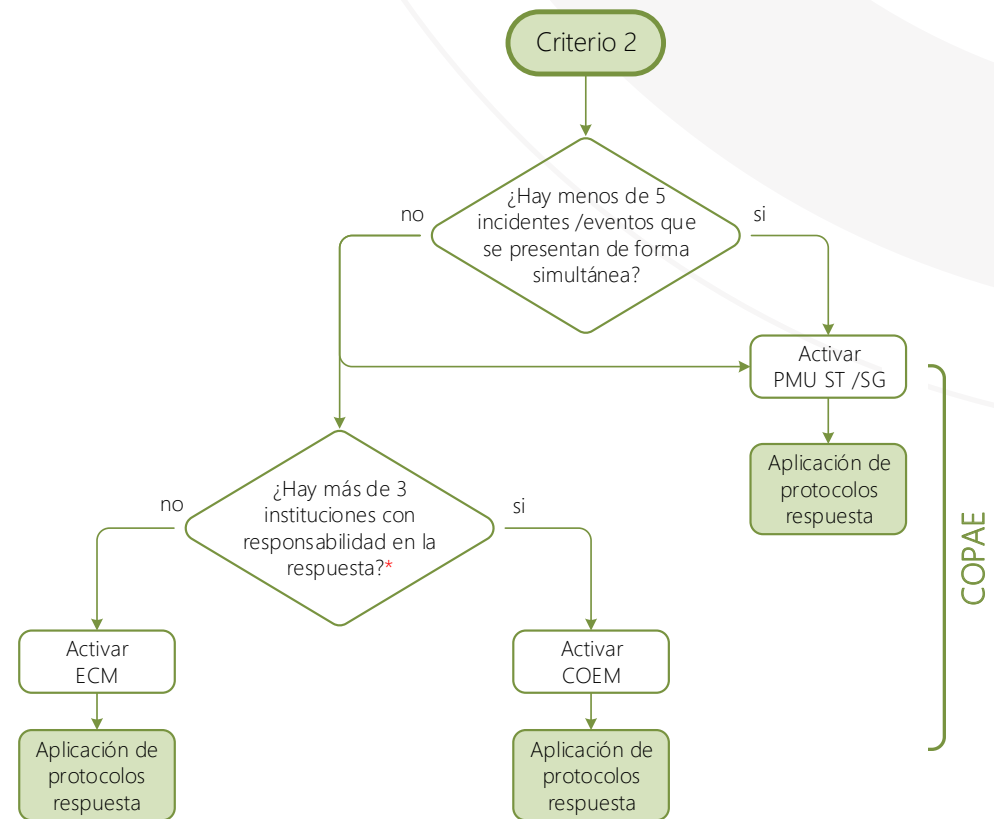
Criterio 2

¿Hay menos de 5 incidentes /eventos que se presentan de forma simultánea?

no

si

Activar PMU ST /SG

Aplicación de protocolos respuesta

¿Hay más de 3 instituciones con responsabilidad en la respuesta?*

no

si

Activar ECM

Aplicación de protocolos respuesta

Activar COEM

Aplicación de protocolos respuesta

COPAE